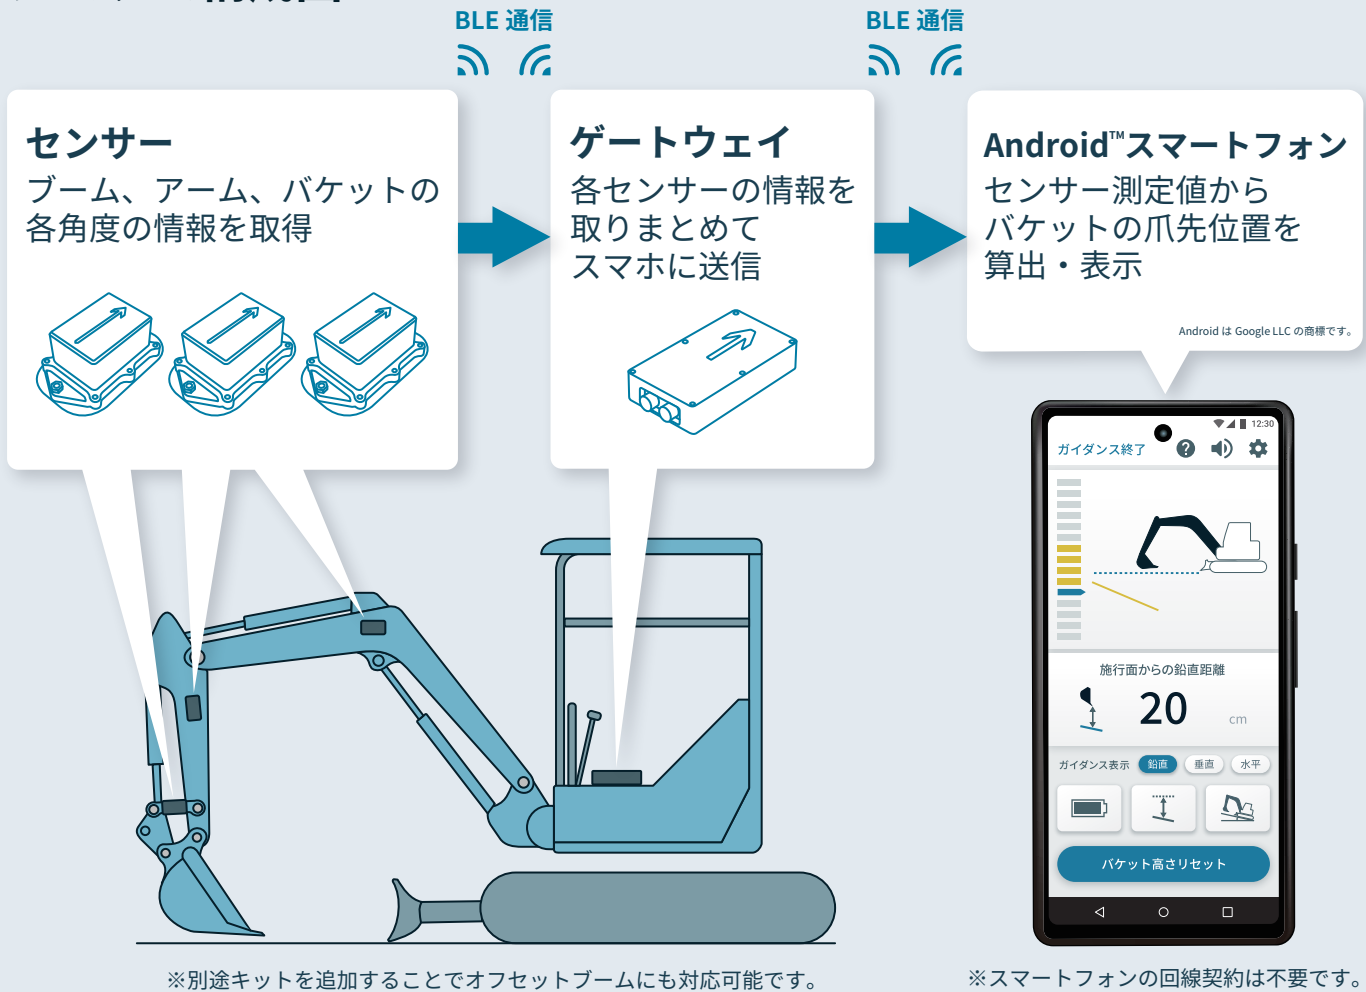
BLE 通信

BLE 通信

センサー
ブーム、アーム、バケットの各角度の情報を取得

ゲートウェイ
各センサーの情報を取りまとめてスマホに送信

Android™スマートフォン
センサー測定値からバケットの爪先位置を算出・表示

Android は Google LLC の商標です。

12:30

ガイダンス終了

施行面からの鉛直距離

20

cm

ガイダンス表示 鉛直 垂直 水平

バケット高さリセット

※別途キットを追加することでオフセットブームにも対応可能です。

※スマートフォンの回線契約は不要です。